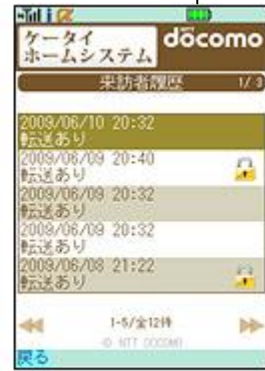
ケータイ
ホームシステム docomo
来訪者履歴 1/3
2009/06/10 20:32
転送あり
2009/06/09 20:40
転送あり
2009/06/09 20:32
転送あり
2009/06/09 20:32
転送あり
2009/06/08 21:22
転送あり
1-5/全12件
© NTT DOCOMO
戻る